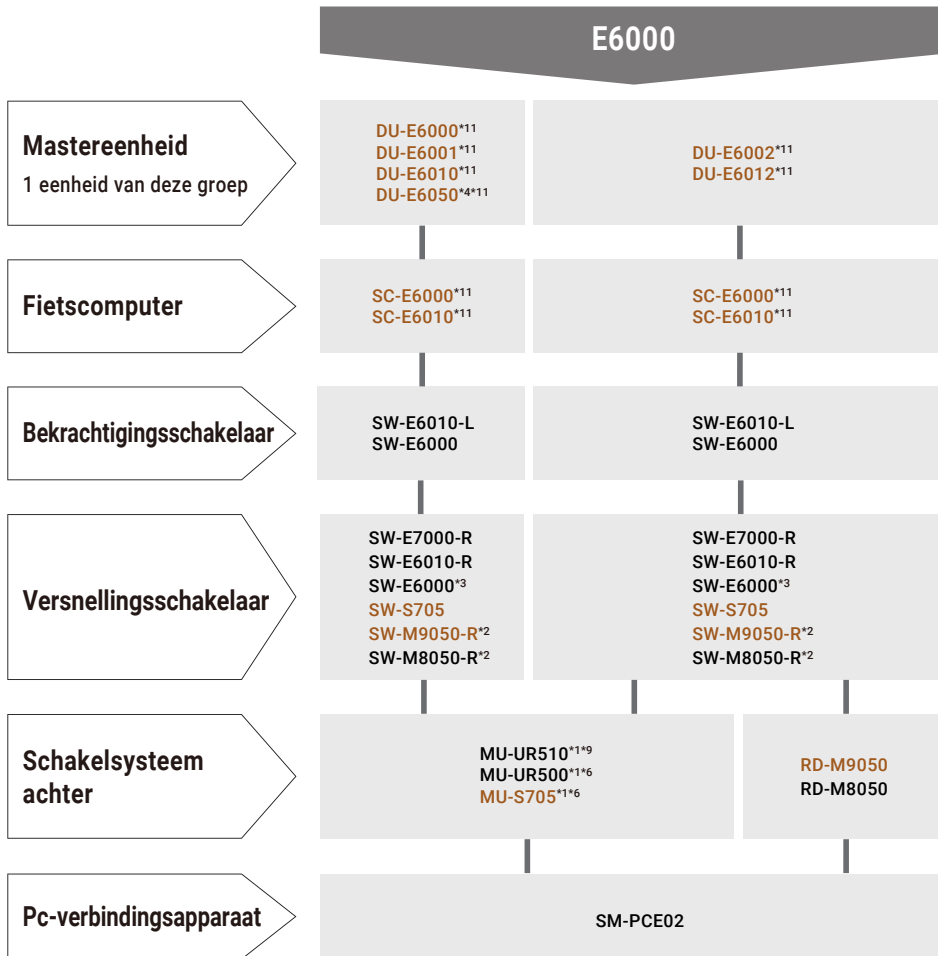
E6000

Mastereenheid
1 eenheid van deze groep

DU-E6000*11
DU-E6001*11
DU-E6010*11
DU-E6050*4*11

DU-E6002*11
DU-E6012*11

Fietscomputer

SC-E6000*11
SC-E6010*11

SC-E6000*11
SC-E6010*11

Bekrachtigingsschakelaar

SW-E6010-L
SW-E6000

SW-E6010-L
SW-E6000

Versnellingsschakelaar

SW-E7000-R
SW-E6010-R
SW-E6000*3
SW-S705
SW-M9050-R*2
SW-M8050-R*2

SW-E7000-R
SW-E6010-R
SW-E6000*3
SW-S705
SW-M9050-R*2
SW-M8050-R*2

Schakelsysteem achter

MU-UR510*1*9
MU-UR500*1*6
MU-S705*1*6

RD-M9050
RD-M8050

Pc-verbindingsapparaat

SM-PCE02